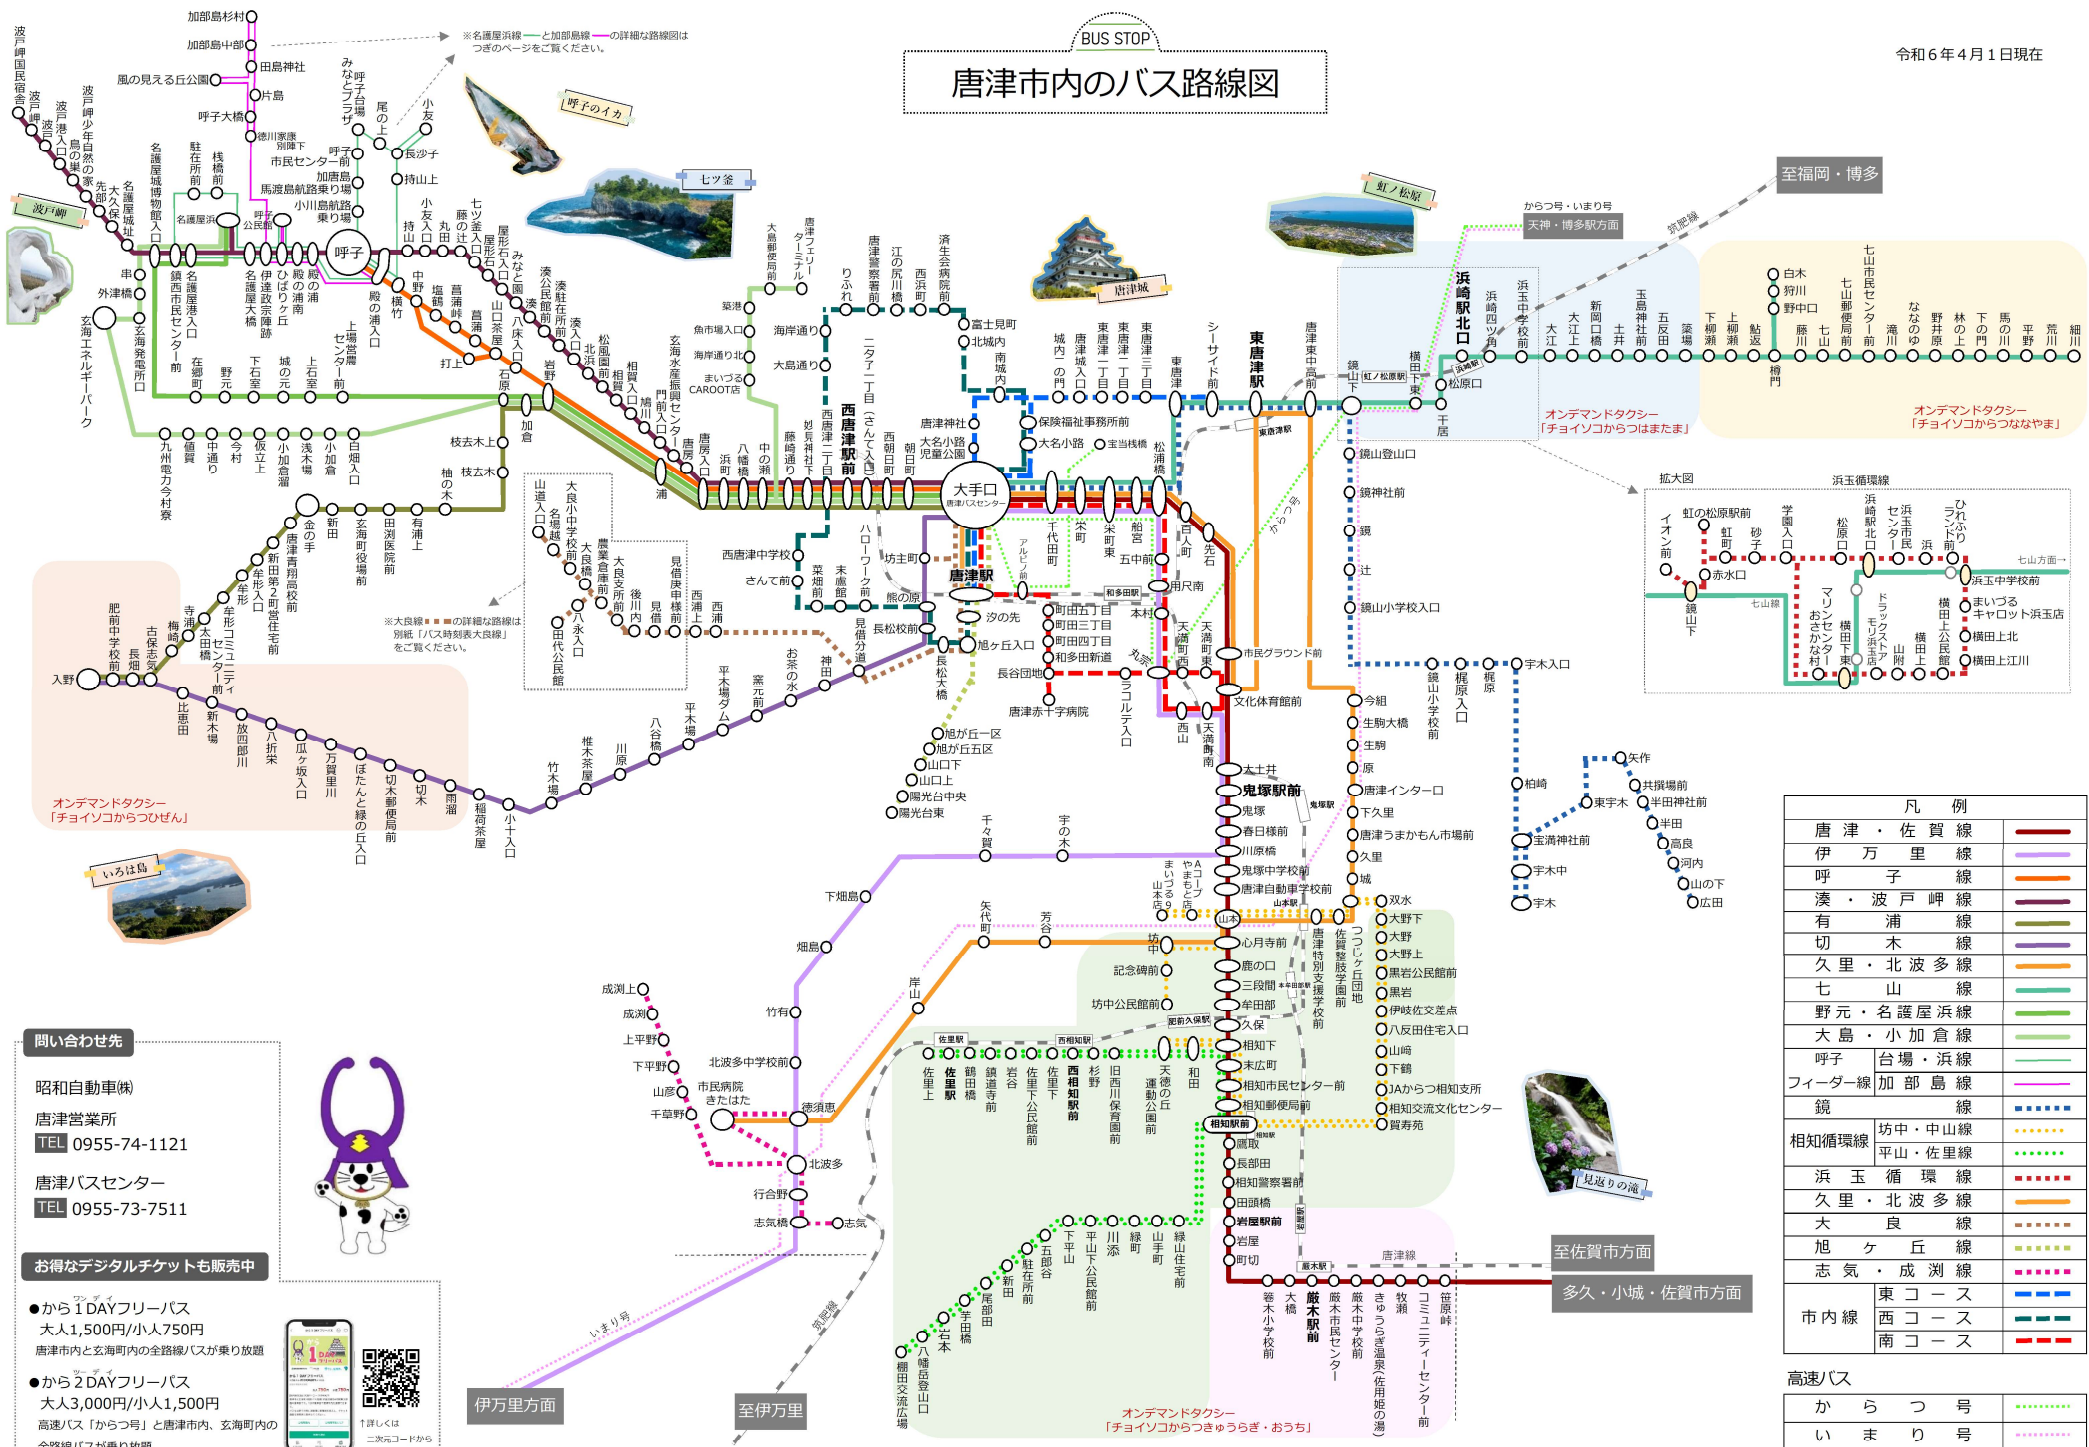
BUS STOP
唐津市内のバス路線図

令和6年4月1日現在

※名護屋浜線と加部島線の詳細な路線図はつぎのページをご覧ください。

呼子のイカ
七ツ釜
虹ノ松原
唐津城
波戸岬
いろは島
見返りの滝

至福岡・博多
至佐賀市方面
多久・小城・佐賀市方面
伊万里方面
至伊万里

からつ号・いまり号
天神・博多駅方面

オンデマンドタクシー「チョイソコからつはまたま」
オンデマンドタクシー「チョイソコからつななやま」
オンデマンドタクシー「チョイソコからつひぜん」
オンデマンドタクシー「チョイソコからつきゅうらぎ・おうち」

※大良線の詳細な路線図は別紙「バス時刻表大良線」をご覧ください。

加部島杉村
加部島中部
田島神社
風の見える丘公園
片島
呼子大橋
徳川家康別陣下
呼子
市民センター前
長沙子
持山上
加唐島
馬渡島航路乗り場
小川島航路乗り場
波戸岬国民宿舎
波戸岬
波戸港入口
波戸岬少年自然の家
先部
大久保
名護屋城址
名護屋城博物館入口
駐在所前
桟橋前
名護屋浜
呼子公民館
串
外津橋
鎮西市民センター前
名護屋浜入口
名護屋大橋
伊達政宗陣跡
ひびりヶ丘
殿の浦南
殿の浦
殿の浦入口
横竹
中野
小友入口
持山
丸田
藤の辻
七ツ釜入口
屋形石
みなと園
湊
屋形石入口
湊公民館前
湊駐在所前
湊入口
山口茶屋
石原
岩野
松風園前
北浜
相賀
相賀入口
鳩川
玄海水産振興センター前
門前入口
唐房
唐房入口
浜町
八幡橋
中の瀬
藤崎通り
妙見神社下
西唐津二丁目
唐津フェリーターミナル
大唐津郵便局前
りふれ
唐津警察署前
江の尻橋
西浜町
済生会病院前
富士見町
北城内
南城内
築港
魚市場入口
海岸通り
海岸通り北
まいづるCAROOT店
大島通り
二タ子二丁目
西唐津駅前
西朝日町
朝日町
唐津神社
大名小路児童公園
大名小路
保険福祉事務所前
宝当桟橋
松浦橋
城内一の門
唐津城入口
東唐津一丁目
東唐津二丁目
東唐津三丁目
東唐津
シーサイド前
東唐津駅
唐津東中高前
鏡山下
虹ノ松原駅
横田下東
浜崎駅北口
松原口
浜玉中学校前
浜崎四ツ角
大江
大江上
新田口橋
土井
玉島神社前
五反田
薬湯
下柳瀬
上柳瀬
鮎返
白木
狩川
野中口
七山郵便局前
七山市民センター前
藤川
七山
滝川
樽門
ななのゆ
野井原
林の上
下の門
馬の川
平野
荒川
細川
千居
玄海エネルギーパーク
玄海発電所口
在郷町
野元
下石室
城の元
上石室
上場営農センター前
打上
塩鶴
菖蒲峠
菖蒲
加倉
枝去木上
枝去木下
柚の木
九州電力今村寮
値賀
中通り
今村
仮立
小加倉
浅木場
小加倉溜
白畑入口
有浦上
田渕医院前
玄海町役場前
新田
金の手
唐津青翔高校前
新田第2営住宅前
牟形入口
牟形
牟形コミュニティセンター前
太田橋
寺浦
梅崎
古保志気
長畑
肥前中学校前
入野
比恵田
新木場
放西郡川
八折栄
瓜ヶ坂入口
万賀里川
ぼたんと緑の丘入口
切木郵便局前
切木
雨潮
稲荷茶屋
小十入口
竹木場
椎木茶屋
川原
八谷橋
平木場
平木場ダム
楽元
お茶の水
神田
長松大橋
長松校前
熊の原
見借分道
大良小中学校前
大良橋
名越
道入口
田代公民館
八永入口
農業倉庫前
大良支所前
後川内
見借
見借中学校前
西浦上
西浦
西唐津中学校前
さんて前
菜畑
末廬館
ハローワーク前
坊主町
唐津駅
汐の先
旭ヶ丘入口
旭ヶ丘一区
旭ヶ丘二区
山口下
山口上
陽光台中央
陽光台東
大手口
唐津バスセンター
アルピノ前
千代田町
米町
栄町
米屋町
船宮
五中前
和多田駅
本村
町田五丁目
町田三丁目
町田四丁目
和多田新道
長谷団地
丸田
大石町
用尺南
先石
天満町東
天満町
天満町西
市民グラウンド前
唐津赤十字病院
ラブルテ入口
西山
天満宮南
文化体育館前
鏡山登山口
鏡神社前
鏡
辻
鏡山小学校入口
鏡山小学校前
梶原入口
梶原
宇木入口
今組
生駒大橋
生駒
原
唐津インター口
下双里
唐津うまかもん市場前
久里
城
柏崎
矢作
共撰場前
半田神社前
東宇木
半田
宝満神社前
高良
宇木中
河内
宇木
山の下
広田
大土井
鬼塚駅前
鬼塚
春日橋前
川原橋
鬼塚中学校前
唐津自動車学校前
まいづる山本店
Aコープやまもと店
山本駅
山本
唐津特別支援学校前
佐賀整肢学園前
つつじヶ丘団地
双水
大野下
大野
大野上
黒岩公民館前
黒岩
伊岐佐交差点
八反田住宅入口
山崎
下鶴
JAからつ相知支所
相知交流文化センター
賀寿苑
心月寺前
鹿の口
三段間
牟田部
久保
相知下
末広町
相知市民センター前
相知郵便局前
相知駅前
厳取
長部田
相知警察署前
田頭橋
岩屋駅前
岩屋
町切
厳木駅
箞木小学校前
大橋
厳木市民センター前
厳木中学校前
きゅうらぎ温泉(佐用姫の湯)
牧瀬
コミュニティーセンター前
笹原峠
千々賀
宇の木
下畑島
畑島
矢代町
芳谷
坊中
記念碑前
坊中公民館前
岸山
竹有
北波多中学校前
市民病院きたはた
徳須恵
北波多
行合野
志気橋
志気
成渕上
成渕
上平野
下平野
山彦
千草野
佐里駅
佐里上
鶴田橋
鎮西寺前
岩谷
佐里下公民館前
佐里下
西相知駅
杉野
旧西川保育園前
天徳の丘運動公園前
和田
下平山
平山下公民館前
川添
緑町
山手町
緑山住宅前
五郎谷
駐在所前
新田
尾部田
芋田橋
岩本
八幡岳登山口
棚田交流広場
筑肥線
唐津線

拡大図
浜玉循環線
虹の松原駅前
虹町
砂子
学園入口
松原口
浜崎駅北口
浜玉市民センター
浜
ひれふりランド前
イオン前
赤水口
浜玉中学校前
七山方面
鏡山下
七山線
マリーおさかなセンター前
ドラッグストアモリ浜玉店
横田下東
山附
横田上
横田上公民館
まいづるキャロット浜玉店
横田上北
横田上江川

問い合わせ先
昭和自動車㈱
唐津営業所
TEL 0955-74-1121
唐津バスセンター
TEL 0955-73-7511

お得なデジタルチケットも販売中
●から1DAYフリーパス
大人1,500円/小人750円
唐津市内と玄海町内の全路線バスが乗り放題
●から2DAYフリーパス
大人3,000円/小人1,500円
高速バス「からつ号」と唐津市内、玄海町内の全路線バスが乗り放題
↑詳しくは二次元コードから

| 凡例 | |
|---|---|
| 唐津・佐賀線 | |
| 伊万里線 | |
| 呼子線 | |
| 湊・波戸岬線 | |
| 有浦線 | |
| 切木線 | |
| 久里・北波多線 | |
| 七山線 | |
| 野元・名護屋浜線 | |
| 大島・小加倉線 | |
| フィーダー線 呼子 台場・浜線 | |
| フィーダー線 加部島線 | |
| 鏡線 | |
| 相知循環線 坊中・中山線 | |
| 相知循環線 平山・佐里線 | |
| 浜玉循環線 | |
| 久里・北波多線 | |
| 大良線 | |
| 旭ヶ丘線 | |
| 志気・成渕線 | |
| 市内線 東コース | |
| 市内線 西コース | |
| 市内線 南コース | |

高速バス
| からつ号 | |
| いまり号 | |